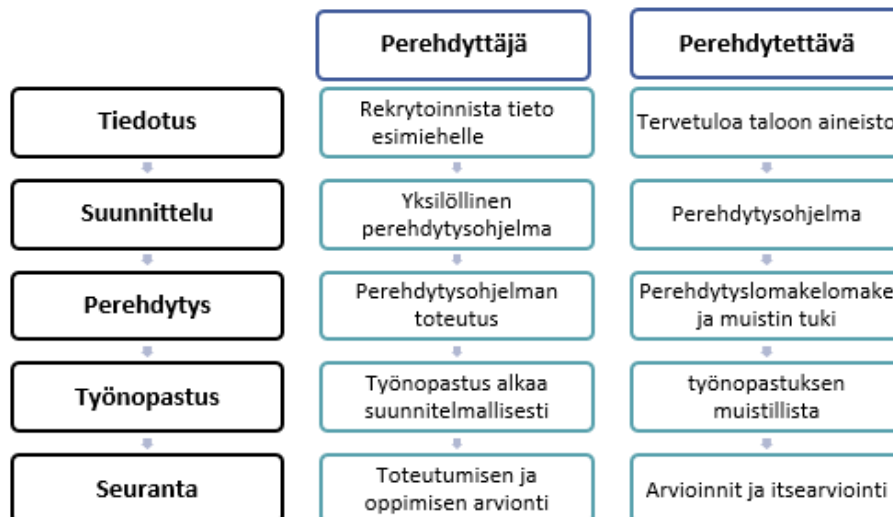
| | Perehdyttäjä | Perehdytettävä |
|---|---|---|
| Tiedotus | Rekrytoinnista tieto esimiehelle | Tervetuloa taloon aineisto |
| Suunnittelu | Yksilöllinen perehdytysohjelma | Perehdytysohjelma |
| Perehdytys | Perehdytysohjelman toteutus | Perehdyslomakelomake ja muistin tuki |
| Työnopastus | Työnopastus alkaa suunnitelmallisesti | työnopastuksen muistillista |
| Seuranta | Toteutumisen ja oppimisen arvionti | Arvioinnit ja itsearviointi |